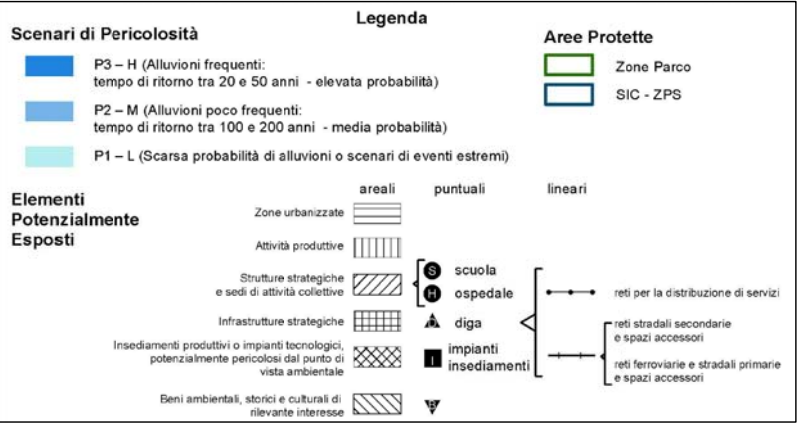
Legenda

Scenari di Pericolosità

P3 – H (Alluvioni frequenti: tempo di ritorno tra 20 e 50 anni - elevata probabilità)

P2 – M (Alluvioni poco frequenti: tempo di ritorno tra 100 e 200 anni - media probabilità)

P1 – L (Scarsa probabilità di alluvioni o scenari di eventi estremi)

Aree Protette

Zone Parco

SIC - ZPS

Elementi Potenzialmente Esposti

areali

puntuali

lineari

Zone urbanizzate

Attività produttive

Strutture strategiche e sedi di attività collettive

S scuola

H ospedale

reti per la distribuzione di servizi

Infrastrutture strategiche

diga

reti stradali secondarie e spazi accessori

Insediamenti produttivi o impianti tecnologici, potenzialmente pericolosi dal punto di vista ambientale

I impianti insediamenti

reti ferroviarie e stradali primarie e spazi accessori

Beni ambientali, storici e culturali di rilevante interesse